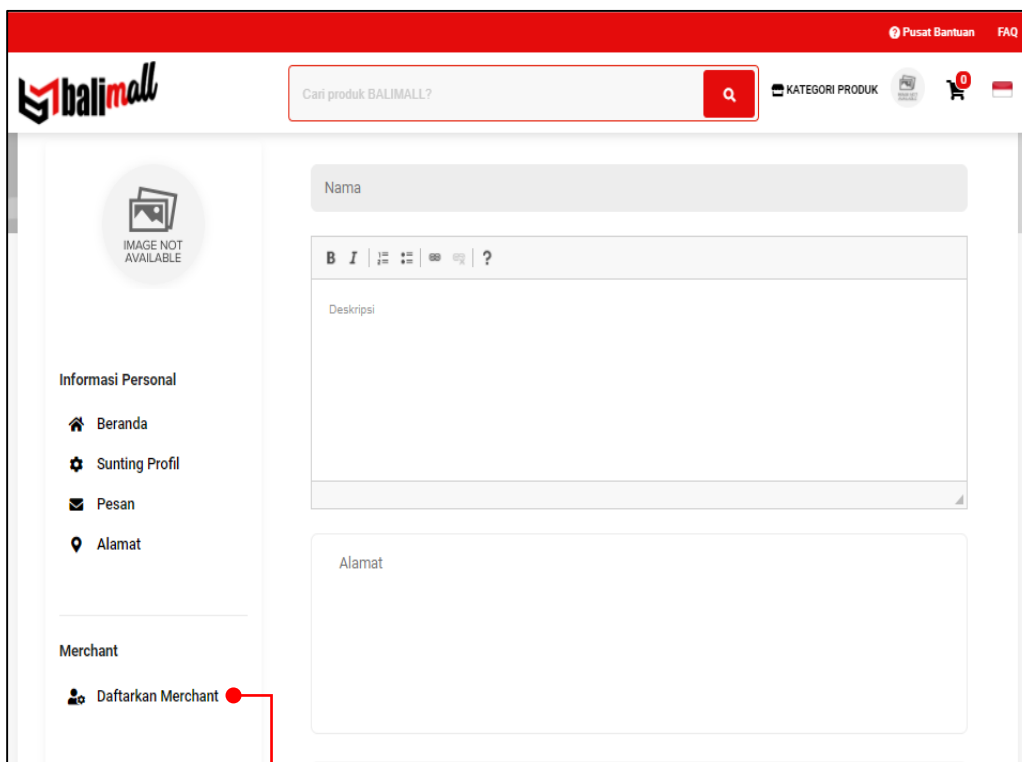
Pusat Bantuan FAQ

balimall

Cari produk BALIMALL?

KATEGORI PRODUK

0

IMAGE NOT AVAILABLE

Informasi Personal

Beranda

Sunting Profil

Pesan

Alamat

Merchant

Daftarkan Merchant

Nama

B I ?

Deskripsi

Alamat